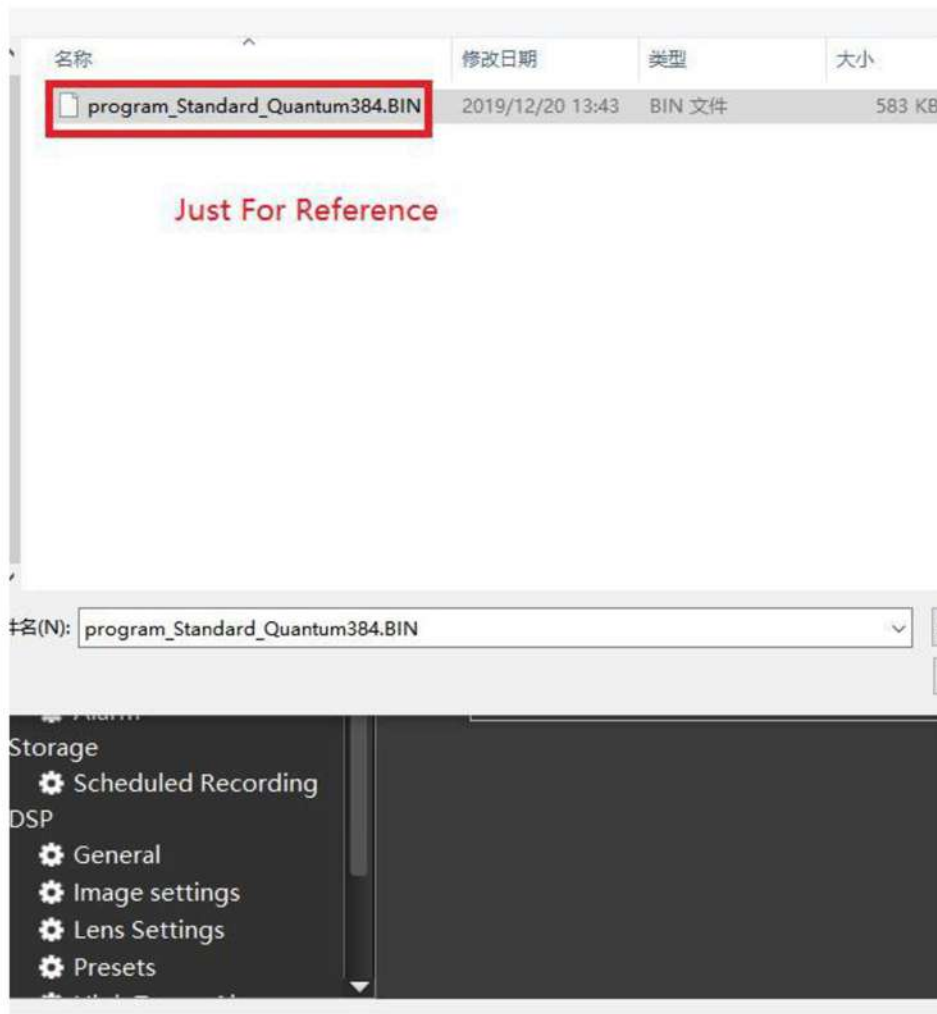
名称 | 修改日期 | 类型 | 大小

program_Standard_Quantum384.BIN 2019/12/20 13:43 BIN 文件 583 KB

Just For Reference

件名(N): program_Standard_Quantum384.BIN

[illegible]
Storage
Scheduled Recording
DSP
General
Image settings
Lens Settings
Presets
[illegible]